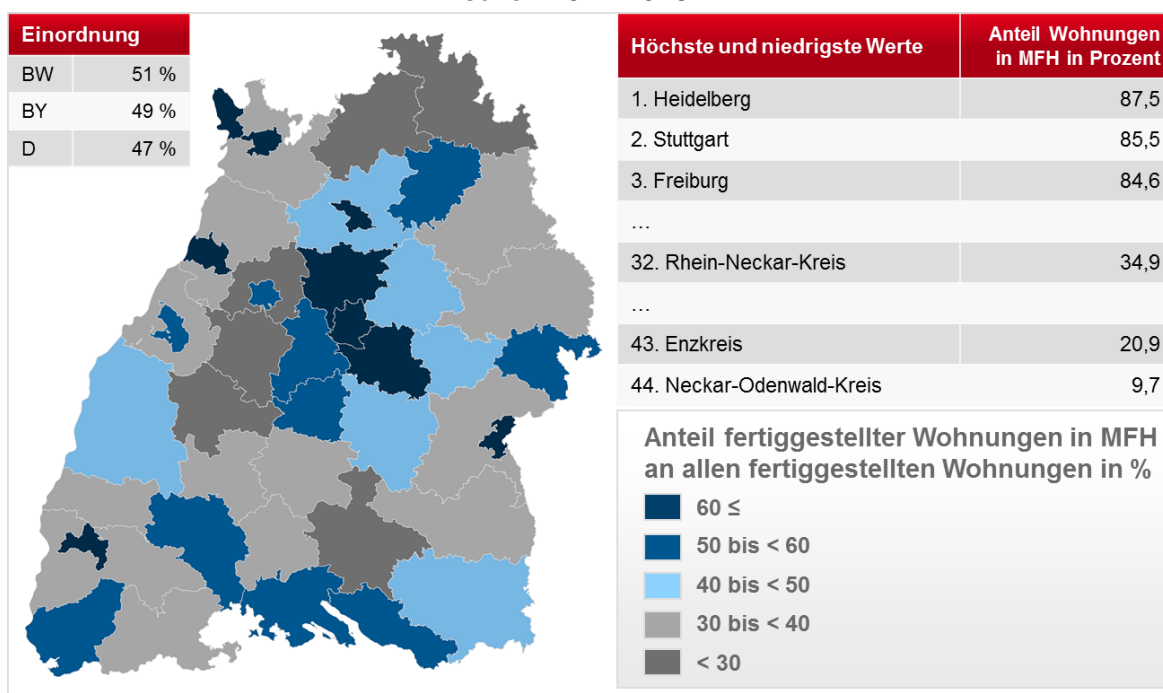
| Einordnung | |
|---|---|
| BW | 51 % |
| BY | 49 % |
| D | 47 % |

| Höchste und niedrigste Werte | Anteil Wohnungen in MFH in Prozent |
|---|---|
| 1. Heidelberg | 87,5 |
| 2. Stuttgart | 85,5 |
| 3. Freiburg | 84,6 |
| … | |
| 32. Rhein-Neckar-Kreis | 34,9 |
| … | |
| 43. Enzkreis | 20,9 |
| 44. Neckar-Odenwald-Kreis | 9,7 |

Anteil fertiggestellter Wohnungen in MFH an allen fertiggestellten Wohnungen in %

60 ≤
50 bis < 60
40 bis < 50
30 bis < 40
< 30